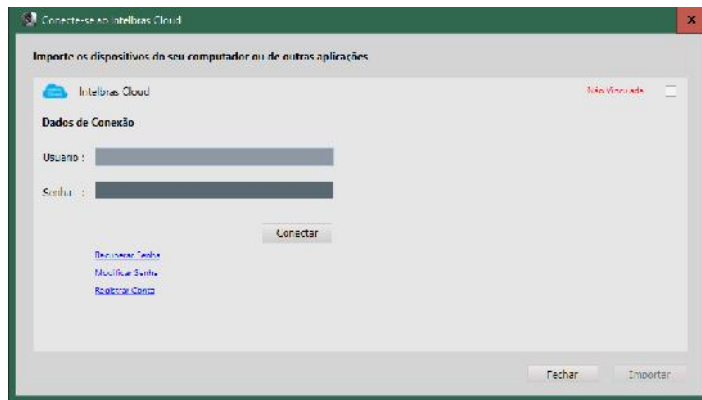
Conecte-se ao Intelbras Cloud

x

Importe os dispositivos do seu computador ou de outras aplicações

Intelbras Cloud

Não Vinculado

Dados de Conexão

Usuário :

Senha :

Conectar

Recuperar Senha

Modificar Senha

Registrar Conta

Fechar

Importar